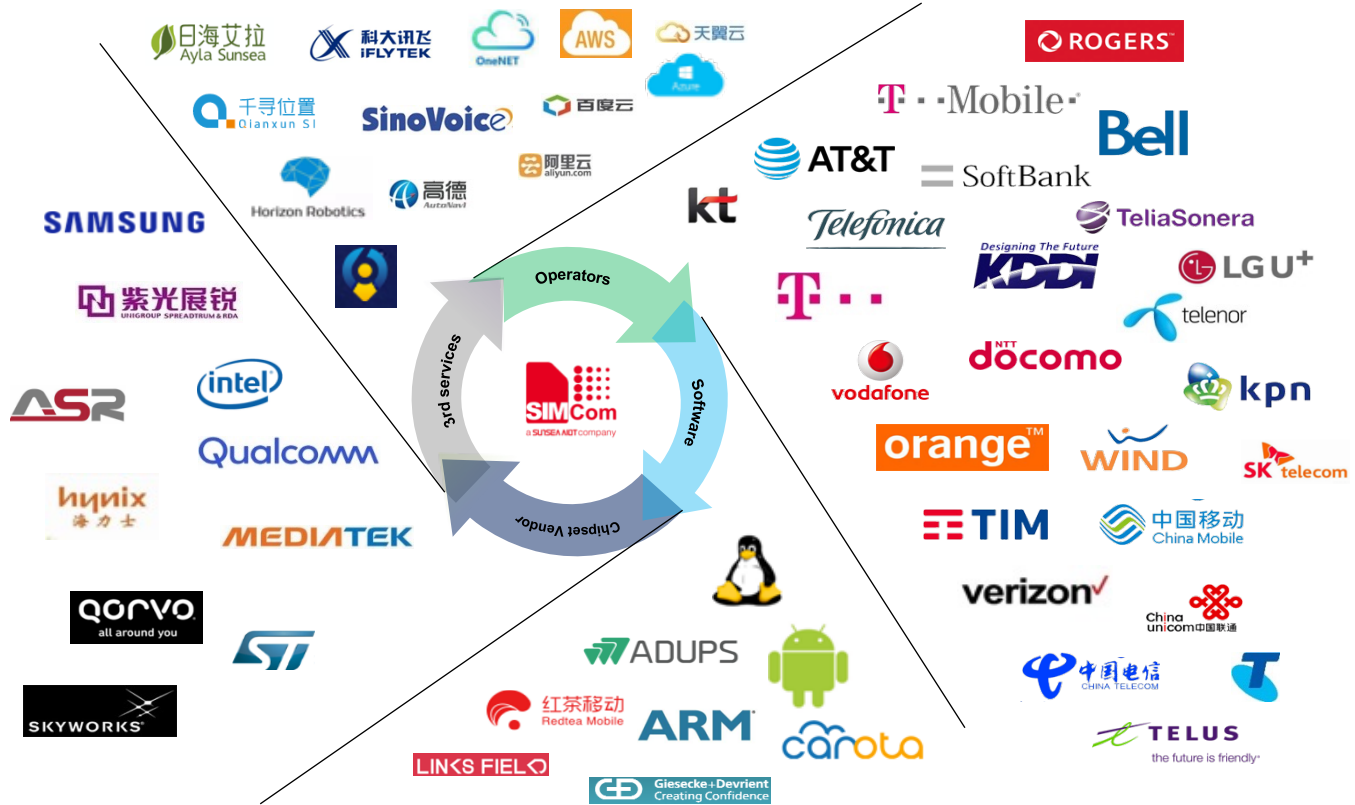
日海艾拉 Ayla Sunsea

科大讯飞 iFLYTEK

OneNET

AWS

天翼云

Azure

千寻位置 Qianxun SI

SinoVoice

百度云

阿里云 aliyun.com

Horizon Robotics

高德 AutoNavi

SAMSUNG

紫光展锐 UNIGROUP SPREADTRUM & RDA

ASR

intel

Qualcomm

hynix 海力士

MEDIATEK

qorvo all around you

ST

SKYWORKS

Operators

Software

Chipset Vendor

3rd services

SIMCom a SUNSEA AIOT company

ROGERS

T Mobile

Bell

AT&T

SoftBank

kt

Telefonica

TeliaSonera

Designing The Future KDDI

LG U+

T

telenor

vodafone

NTT docomo

kpn

orange™

WIND

SK telecom

TIM

中国移动 China Mobile

verizon

China unicom中国联通

中国电信 CHINA TELECOM

TELUS the future is friendly

ADUPS

红茶移动 Redtea Mobile

ARM

carota

LINKS FIELD

Giesecke+Devrient Creating Confidence